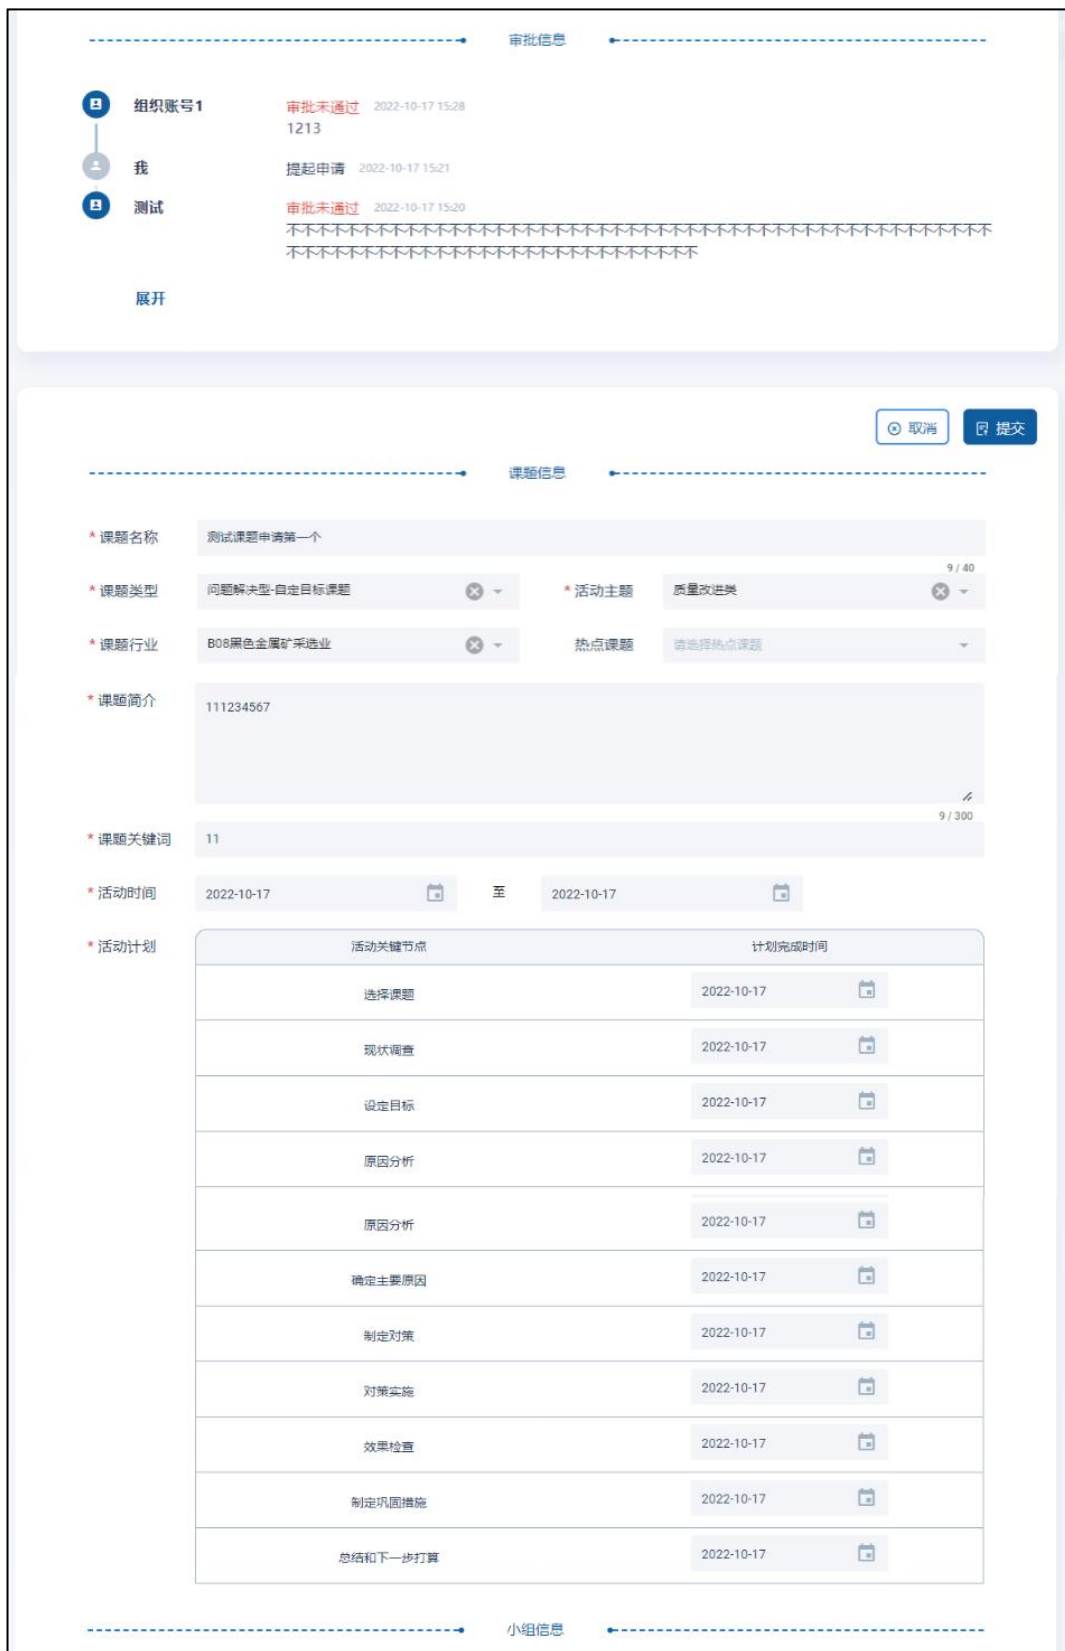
审批信息

组织账号1 审批未通过 2022-10-17 15:28
1213

我 提起申请 2022-10-17 15:21

测试 审批未通过 2022-10-17 15:20
不不不不不不不不不不不不不不不不不不不不不不不不不不不不不不不不不不不不不不不不不不不不不不不不不不不不不不不不不不不不不不不不不不不不不不不不不不不不不不不不不不不不不不

展开

取消 提交

课题信息

* 课题名称 测试课题申请第一个
9 / 40

* 课题类型 问题解决型-自定目标课题 * 活动主题 质量改进类

* 课题行业 B08黑色金属矿采选业 热点课题 请选择热点课题

* 课题简介 111234567
9 / 300

* 课题关键词 11

* 活动时间 2022-10-17 至 2022-10-17

* 活动计划

| 活动关键节点 | 计划完成时间 |
|---|---|
| 选择课题 | 2022-10-17 |
| 现状调查 | 2022-10-17 |
| 设定目标 | 2022-10-17 |
| 原因分析 | 2022-10-17 |
| 原因分析 | 2022-10-17 |
| 确定主要原因 | 2022-10-17 |
| 制定对策 | 2022-10-17 |
| 对策实施 | 2022-10-17 |
| 效果检查 | 2022-10-17 |
| 制定巩固措施 | 2022-10-17 |
| 总结和下一步打算 | 2022-10-17 |

小组信息